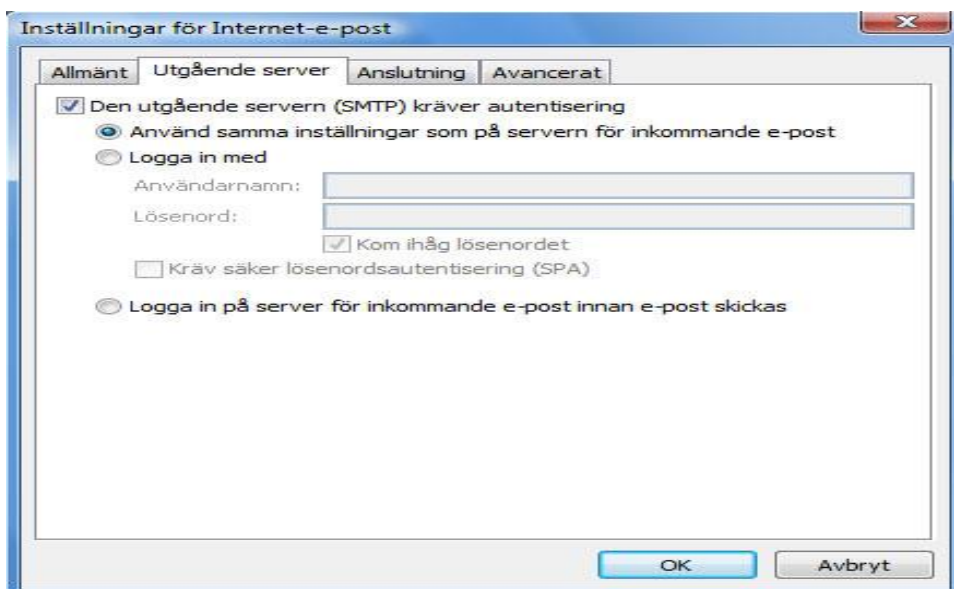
Inställningar för Internet-e-post

Allmänt | Utgående server | Anslutning | Avancerat

Den utgående servern (SMTP) kräver autentisering

Använd samma inställningar som på servern för inkommande e-post

Logga in med

Användarnamn:

Lösenord:

Kom ihåg lösenordet

Kräv säker lösenordsautentisering (SPA)

Logga in på server för inkommande e-post innan e-post skickas

OK

Avbryt